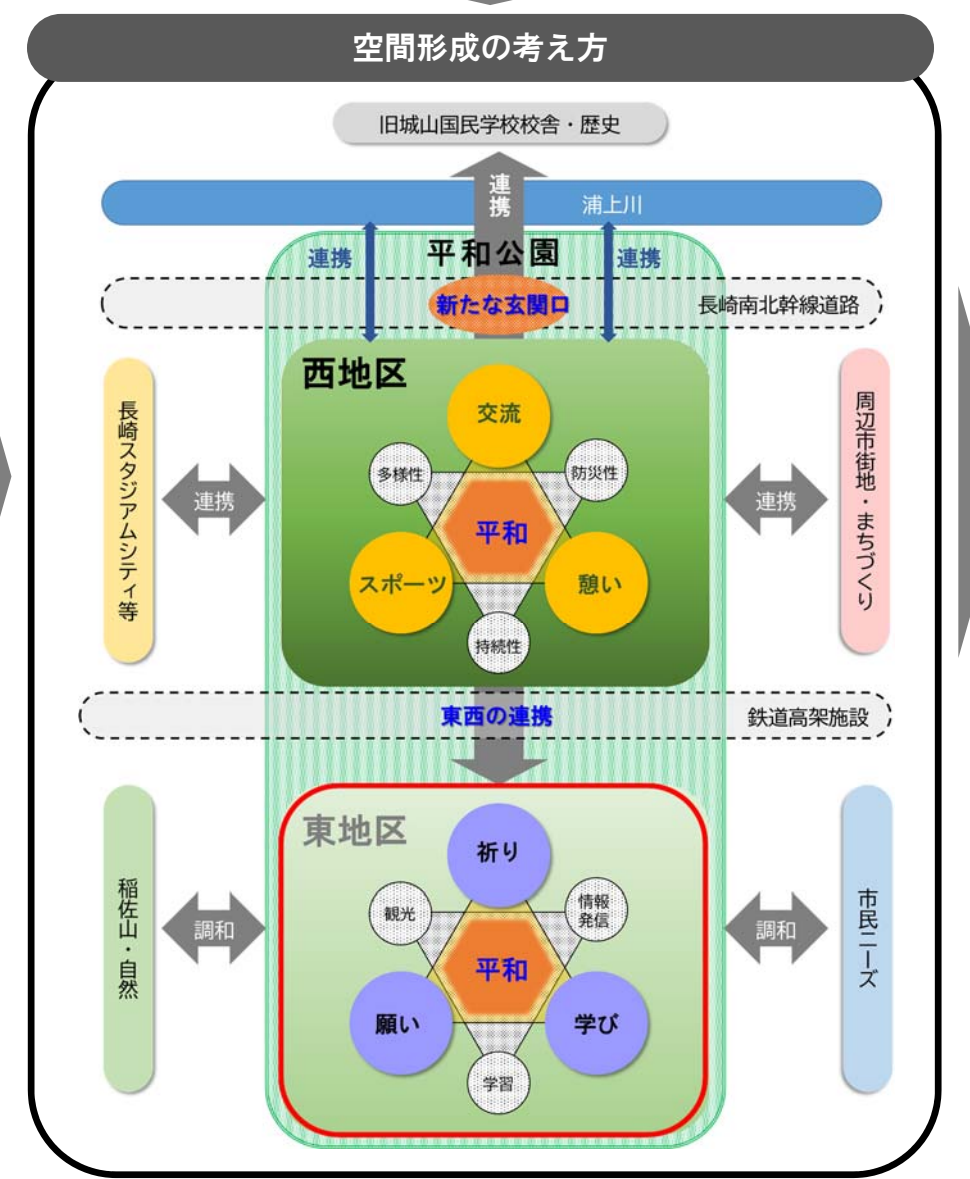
空間形成の考え方

旧城山国民学校校舎・歴史

連携

浦上川

連携

平和公園

連携

新たな玄関口

長崎南北幹線道路

長崎スタジアムシティ等

連携

西地区

交流

多様性

防災性

平和

スポーツ

憩い

持続性

連携

周辺市街地・まちづくり

東西の連携

鉄道高架施設

稲佐山・自然

調和

東地区

祈り

観光

情報発信

平和

願い

学び

学習

調和

市民ニーズ